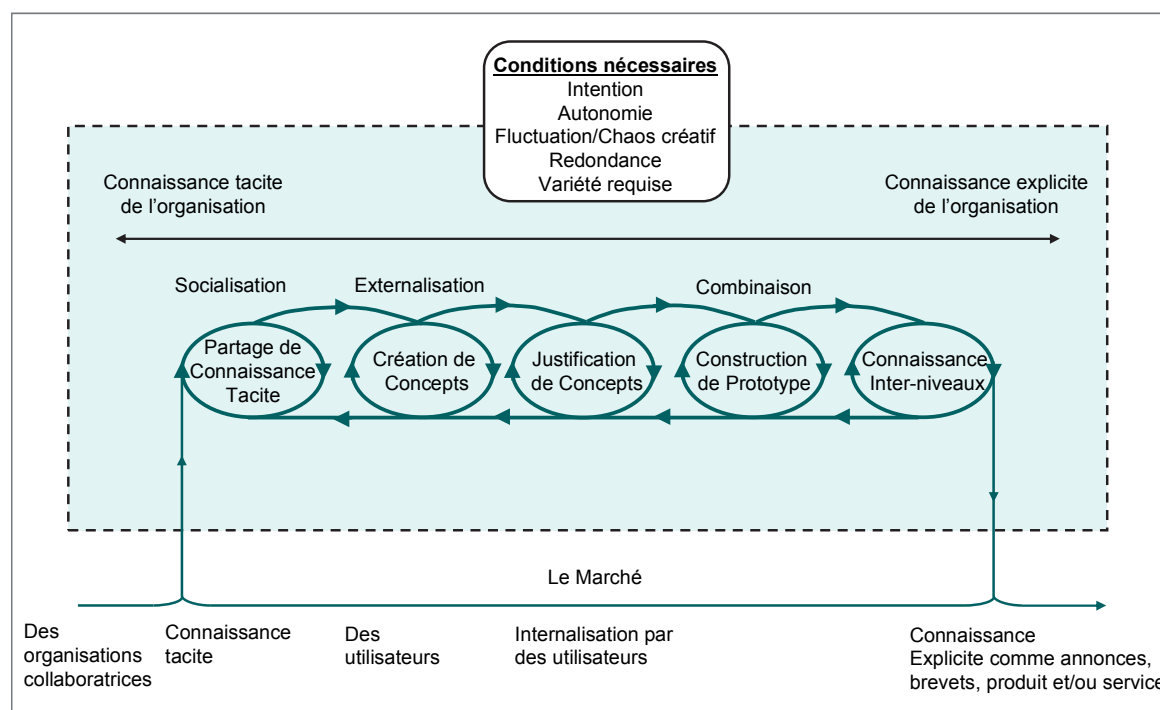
Conditions nécessaires
Intention
Autonomie
Fluctuation/Chaos créatif
Redondance
Variété requise

Connaissance tacite de l'organisation

Connaissance explicite de l'organisation

Socialisation

Externalisation

Combinaison

Partage de Connaissance Tacite

Création de Concepts

Justification de Concepts

Construction de Prototype

Connaissance Inter-niveaux

Le Marché

Des organisations collaboratrices

Connaissance tacite

Des utilisateurs

Internalisation par des utilisateurs

Connaissance Explicite comme annonces, brevets, produit et/ou service